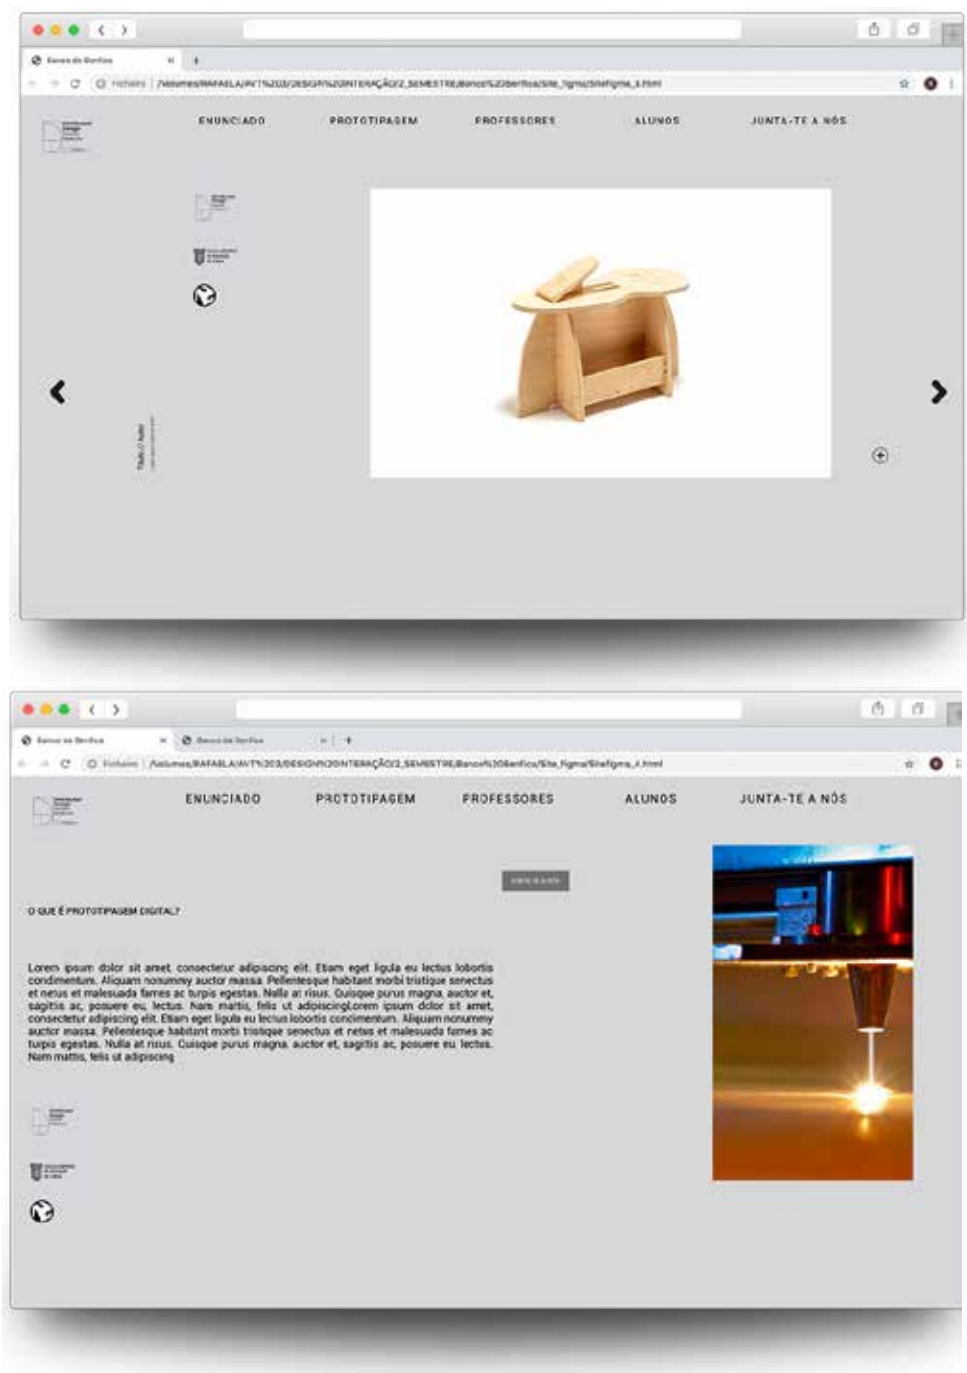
Banco de Benfica

Ficheiro | /Volumes/RAFAELA/AVT%203/DESIGN%20INTERAÇÃO/2_SEMESTRE/Banco%20Benfica/Site_figma/Sitefigma_4.html

ENUNCIADO PROTOTIPAGEM PROFESSORES ALUNOS JUNTA-TE A NÓS

Título | Autor

Banco de Benfica | Banco de Benfica

Ficheiro | /Volumes/RAFAELA/AVT%203/DESIGN%20INTERAÇÃO/2_SEMESTRE/Banco%20Benfica/Site_figma/Sitefigma_4.html

ENUNCIADO PROTOTIPAGEM PROFESSORES ALUNOS JUNTA-TE A NÓS

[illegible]

O QUE É PROTOTIPAGEM DIGITAL?

Lorem ipsum dolor sit amet, consectetur adipiscing elit. Etiam eget ligula eu lectus lobortis condimentum. Aliquam nonummy auctor massa. Pellentesque habitant morbi tristique senectus et netus et malesuada fames ac turpis egestas. Nulla at risus. Quisque purus magna, auctor et, sagittis ac, posuere eu, lectus. Nam mattis, felis ut adipiscingLorem ipsum dolor sit amet, consectetur adipiscing elit. Etiam eget ligula eu lectus lobortis condimentum. Aliquam nonummy auctor massa. Pellentesque habitant morbi tristique senectus et netus et malesuada fames ac turpis egestas. Nulla at risus. Quisque purus magna, auctor et, sagittis ac, posuere eu, lectus. Nam mattis, felis ut adipiscing